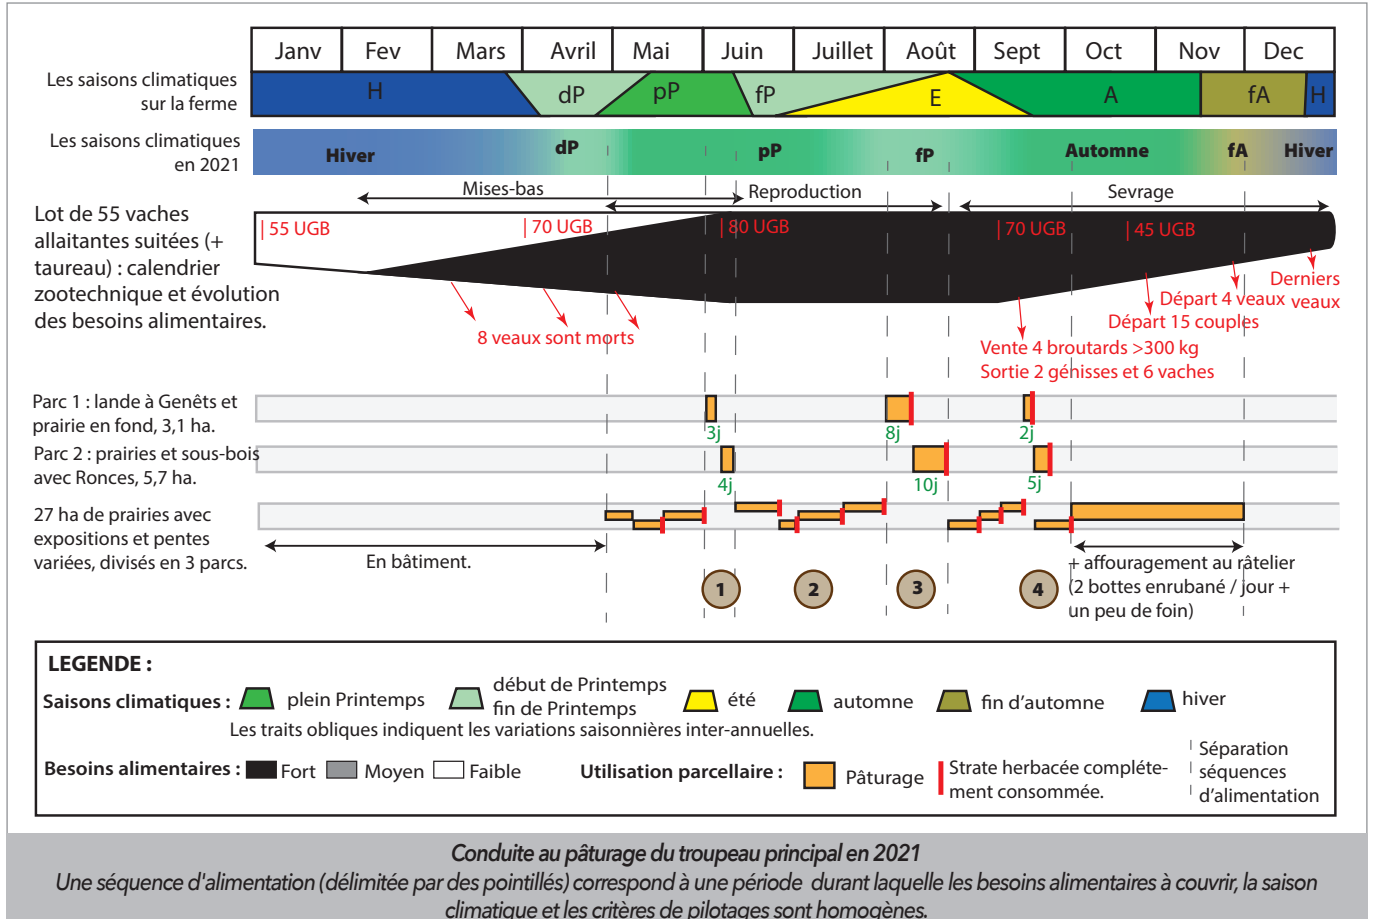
| Janv | Fev | Mars | Avril | Mai | Juin | Juillet | Août | Sept | Oct | Nov | Dec |
|---|---|---|---|---|---|---|---|---|---|---|---|

Les saisons climatiques sur la ferme

H dP pP fP E A fA H

Les saisons climatiques en 2021

Hiver dP pP fP Automne fA Hiver

Mises-bas Reproduction Sevrage

Lot de 55 vaches allaitantes suitées (+ taureau) : calendrier zootechnique et évolution des besoins alimentaires.

| 55 UGB | 70 UGB | 80 UGB | 70 UGB | 45 UGB

8 veaux sont morts

Derniers veaux
Départ 4 veaux
Départ 15 couples
Vente 4 broutards >300 kg
Sortie 2 génisses et 6 vaches

Parc 1 : lande à Genêts et prairie en fond, 3,1 ha.

3j 8j 2j

Parc 2 : prairies et sous-bois avec Ronces, 5,7 ha.

4j 10j 5j

27 ha de prairies avec expositions et pentes variées, divisés en 3 parcs.

En bâtiment.

+ affouragement au râtelier (2 bottes enrubané / jour + un peu de foin)

1 2 3 4

LEGENDE :

Saisons climatiques : plein Printemps début de Printemps fin de Printemps été automne fin d'automne hiver

Les traits obliques indiquent les variations saisonnières inter-annuelles.

Besoins alimentaires : Fort Moyen Faible Utilisation parcellaire : Pâturage Strate herbacée complétement consommée. Séparation séquences d'alimentation

Conduite au pâturage du troupeau principal en 2021

Une séquence d'alimentation (délimitée par des pointillés) correspond à une période durant laquelle les besoins alimentaires à couvrir, la saison climatique et les critères de pilotages sont homogènes.